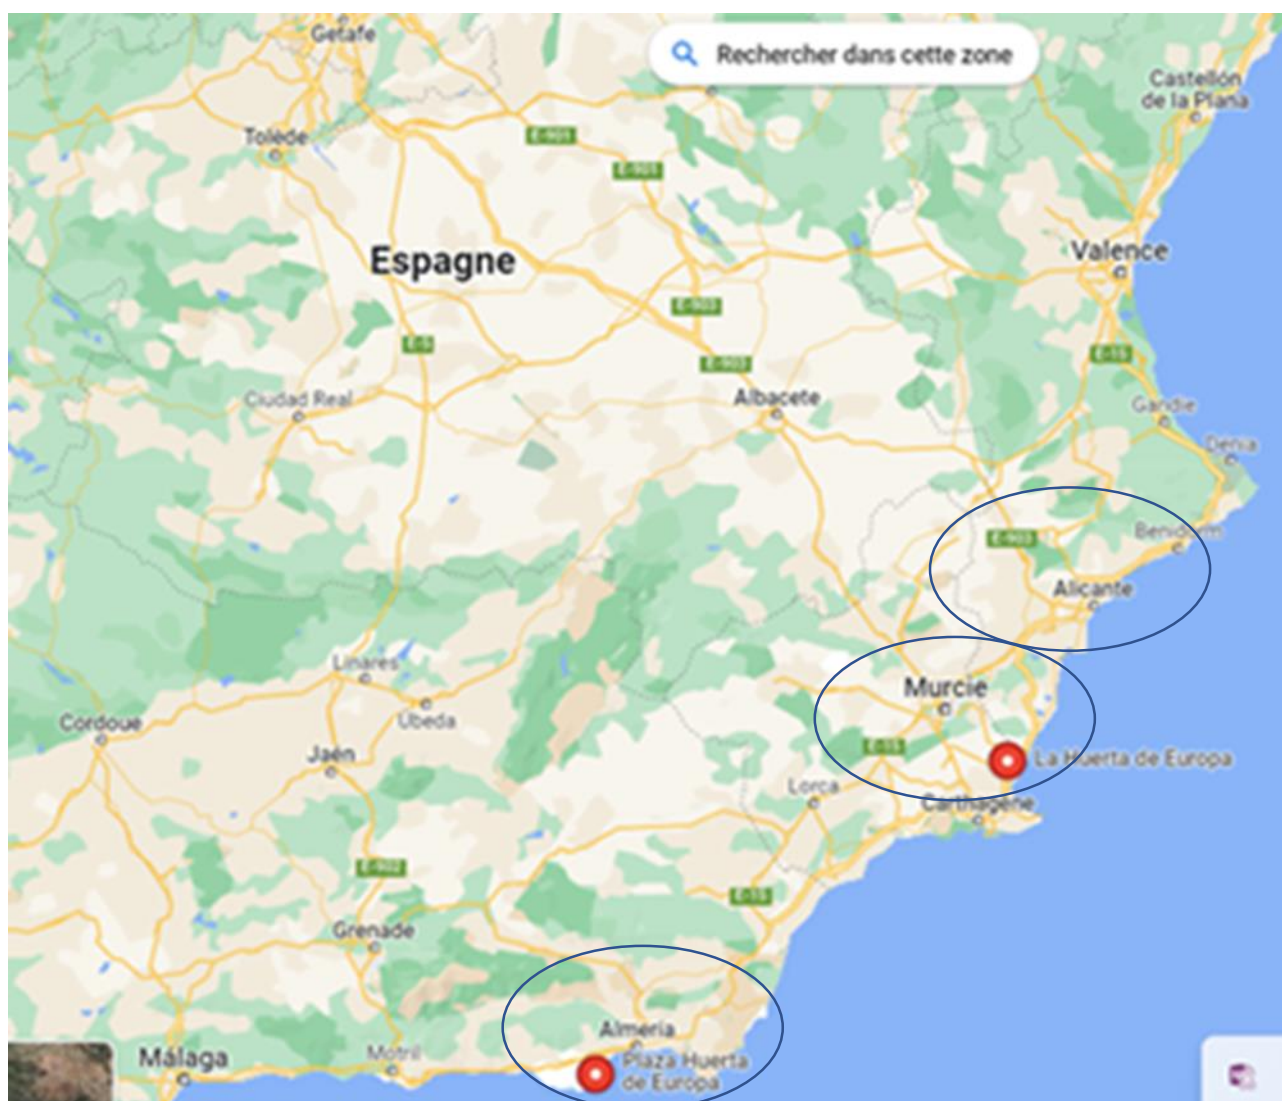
Getafe
Rechercher dans cette zone
Castellón de la Plana
Tolède
E-901
E-901
Espagne
Valence
E-903
E-5
E-903
E-15
Ciudad Real
Albacete
Gandie
Denia
E-903
Benidorm
Alicante
Linares
Murcie
Cordoue
Úbeda
E-15
La Huerta de Europa
Jaén
Lorca
Carthagène
E-902
E-15
Grenade
Almería
Málaga
Motril
Plaza Huerta de Europa